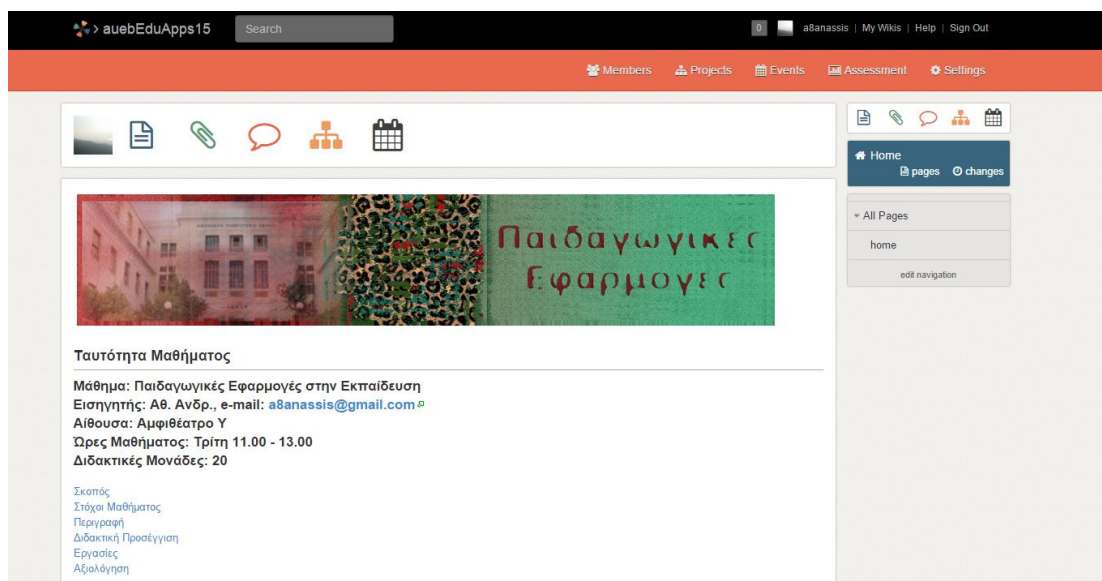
> auebEduApps15 Search

0 a8anassis | My Wikis | Help | Sign Out

Members Projects Events Assessment Settings

Home
pages changes

All Pages
home
edit navigation

Παιδαγωγικες Εφαρμογες

Ταυτότητα Μαθήματος

Μάθημα: Παιδαγωγικές Εφαρμογές στην Εκπαίδευση
Εισηγητής: Αθ. Ανδρ., e-mail: a8anassis@gmail.com
Αίθουσα: Αμφιθέατρο Υ
Ώρες Μαθήματος: Τρίτη 11.00 - 13.00
Διδακτικές Μονάδες: 20

Σκοπός
Στόχοι Μαθήματος
Περιγραφή
Διδακτική Προσέγγιση
Εργασίες
Αξιολόγηση